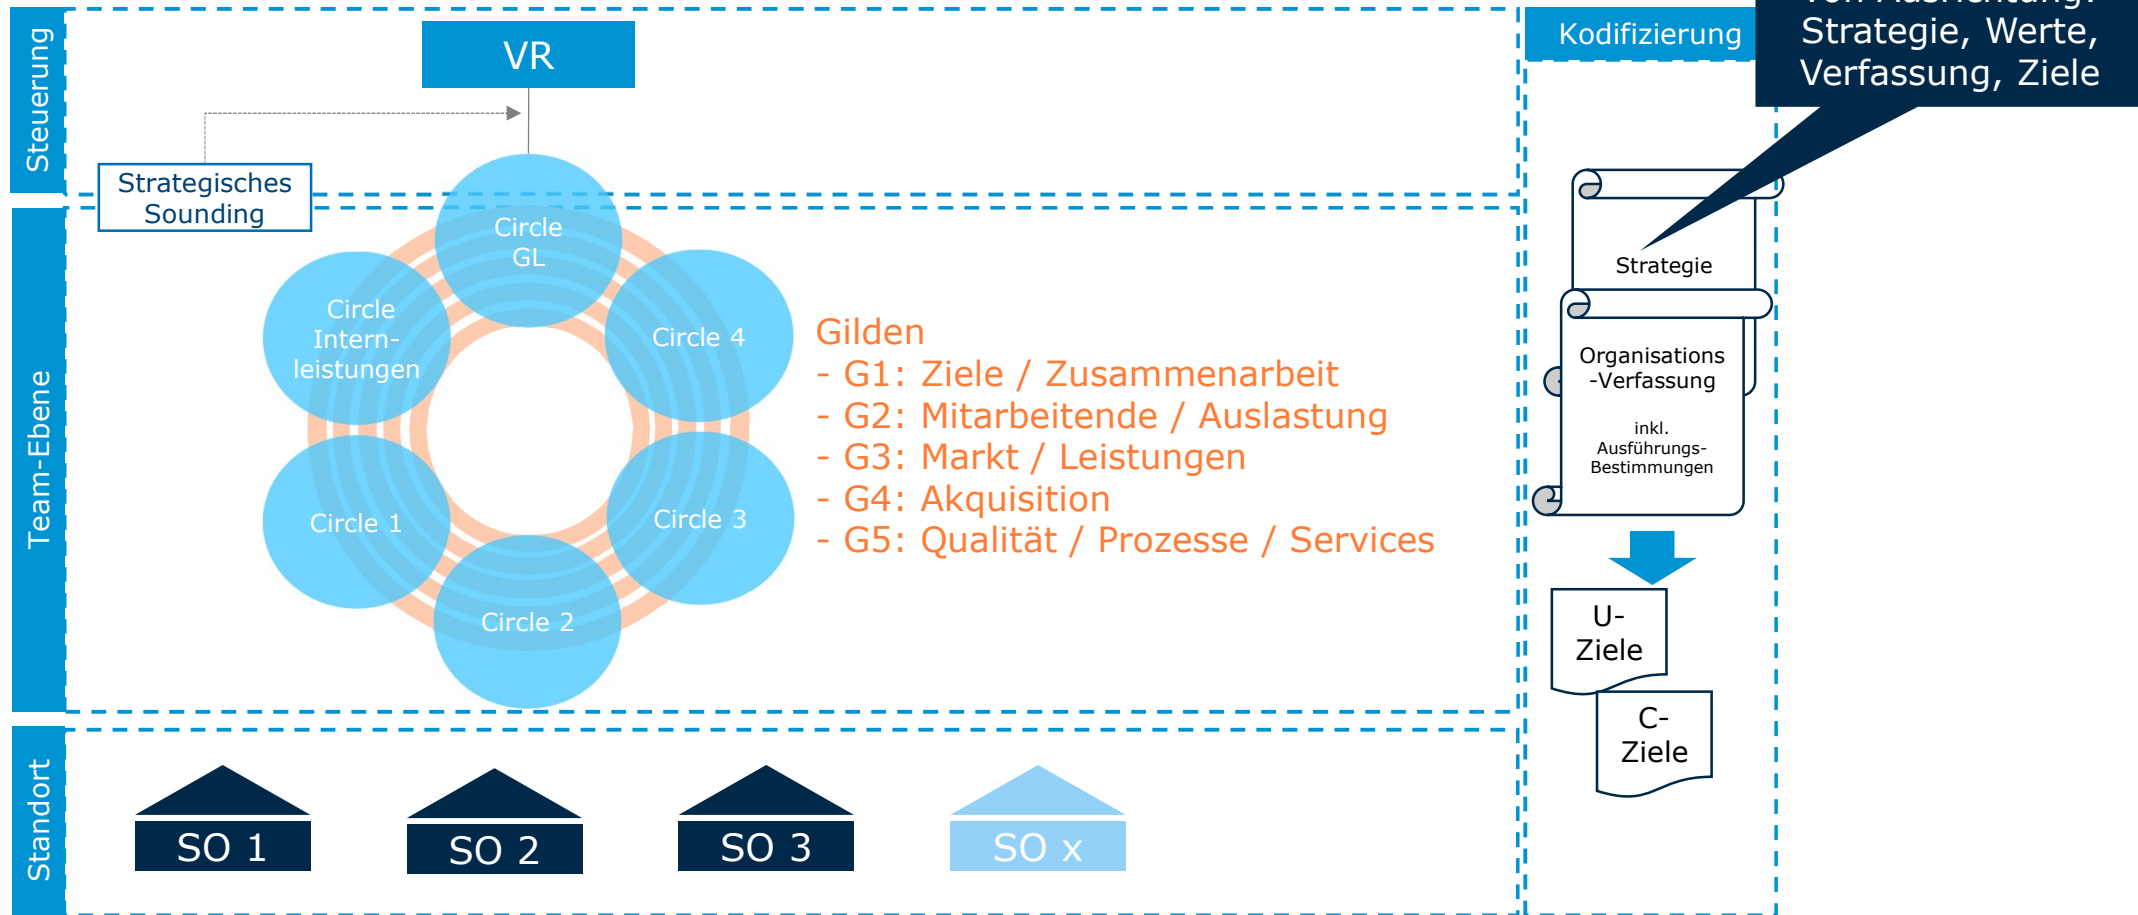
Steuerung

VR

Strategisches Sounding

Team-Ebene

Circle GL

Circle Intern-leistungen

Circle 4

Circle 1

Circle 3

Circle 2

Gilden
- G1: Ziele / Zusammenarbeit
- G2: Mitarbeitende / Auslastung
- G3: Markt / Leistungen
- G4: Akquisition
- G5: Qualität / Prozesse / Services

Standort

SO 1

SO 2

SO 3

SO x

Kodifizierung

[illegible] Strategie, Werte, Verfassung, Ziele

Strategie

Organisations -Verfassung

inkl. Ausführungs-Bestimmungen

U-Ziele

C-Ziele